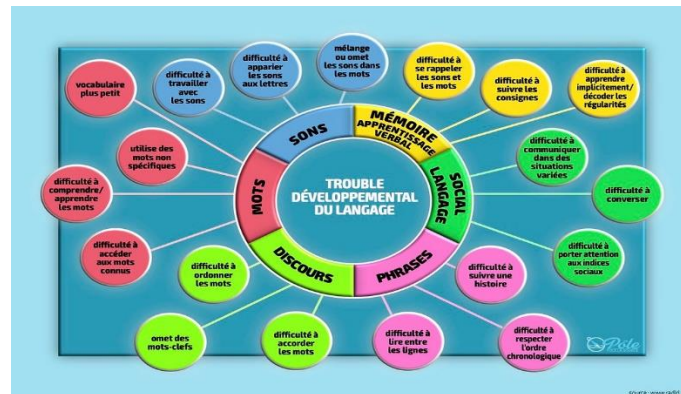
TROUBLE DÉVELOPPEMENTAL DU LANGAGE

SONS
MÉMOIRE APPRENTISSAGE VERBAL
SOCIAL LANGAGE
PHRASES
DISCOURS
MOTS

difficulté à travailler avec les sons

difficulté à apparier les sons aux lettres

mélange ou omet les sons dans les mots

difficulté à se rappeler les sons et les mots

difficulté à suivre les consignes

difficulté à apprendre implicitement/ décoder les régularités

difficulté à communiquer dans des situations variées

difficulté à converser

difficulté à porter attention aux indices sociaux

difficulté à suivre une histoire

difficulté à respecter l'ordre chronologique

difficulté à lire entre les lignes

difficulté à accorder les mots

omet des mots-clefs

difficulté à ordonner les mots

difficulté à accéder aux mots connus

difficulté à comprendre/ apprendre les mots

utilise des mots non spécifiques

vocabulaire plus petit

Pôle

Source : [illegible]